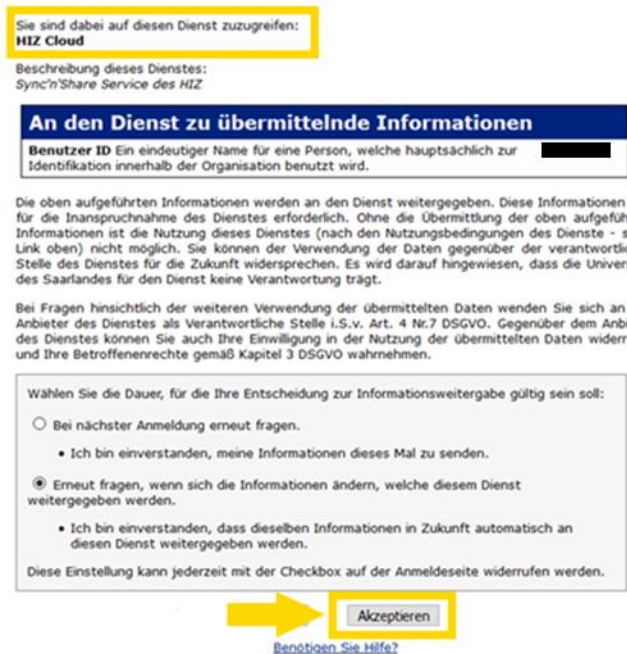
Sie sind dabei auf diesen Dienst zuzugreifen:
HIZ Cloud

Beschreibung dieses Dienstes:
Sync'n'Share Service des HIZ

An den Dienst zu übermittelnde Informationen

Benutzer ID Ein eindeutiger Name für eine Person, welche hauptsächlich zur Identifikation innerhalb der Organisation benutzt wird.

Die oben aufgeführten Informationen werden an den Dienst weitergegeben. Diese Informationen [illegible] für die Inanspruchnahme des Dienstes erforderlich. Ohne die Übermittlung der oben aufgefüh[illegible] Informationen ist die Nutzung dieses Dienstes (nach den Nutzungsbedingungen des Dienste - s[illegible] Link oben) nicht möglich. Sie können der Verwendung der Daten gegenüber der verantwortlic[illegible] Stelle des Dienstes für die Zukunft widersprechen. Es wird darauf hingewiesen, dass die Univer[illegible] des Saarlandes für den Dienst keine Verantwortung trägt.

Bei Fragen hinsichtlich der weiteren Verwendung der übermittelten Daten wenden Sie sich an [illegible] Anbieter des Dienstes als Verantwortliche Stelle i.S.v. Art. 4 Nr.7 DSGVO. Gegenüber dem Anb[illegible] des Dienstes können Sie auch Ihre Einwilligung in der Nutzung der übermittelten Daten widerr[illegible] und Ihre Betroffenenrechte gemäß Kapitel 3 DSGVO wahrnehmen.

Wählen Sie die Dauer, für die Ihre Entscheidung zur Informationsweitergabe gültig sein soll:

Bei nächster Anmeldung erneut fragen.

• Ich bin einverstanden, meine Informationen dieses Mal zu senden.

Erneut fragen, wenn sich die Informationen ändern, welche diesem Dienst weitergegeben werden.

• Ich bin einverstanden, dass dieselben Informationen in Zukunft automatisch an diesen Dienst weitergegeben werden.

Diese Einstellung kann jederzeit mit der Checkbox auf der Anmeldeseite widerrufen werden.

Akzeptieren

Benötigen Sie Hilfe?